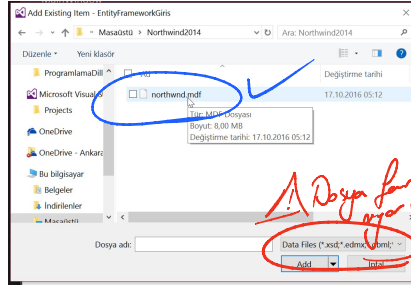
Add Existing Item - EntityFrameworkGiris

« Masaüstü › Northwind2014

Ara: Northwind2014

Düzenle ▾ Yeni klasör

ProgramlamaDill

Microsoft Visual S

Projects

OneDrive

OneDrive - Ankara

Bu bilgisayar

Belgeler

İndirilenler

Masaüstü

Ad

Değiştirme tarihi

northwnd.mdf

17.10.2016 05:12

Tür: MDF Dosyası
Boyut: 8,00 MB
Değiştirme tarihi: 17.10.2016 05:12

Dosya adı:

Data Files (*.xsd;*.edmx;*.dbml;

Add

İptal

Dosya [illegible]
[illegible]